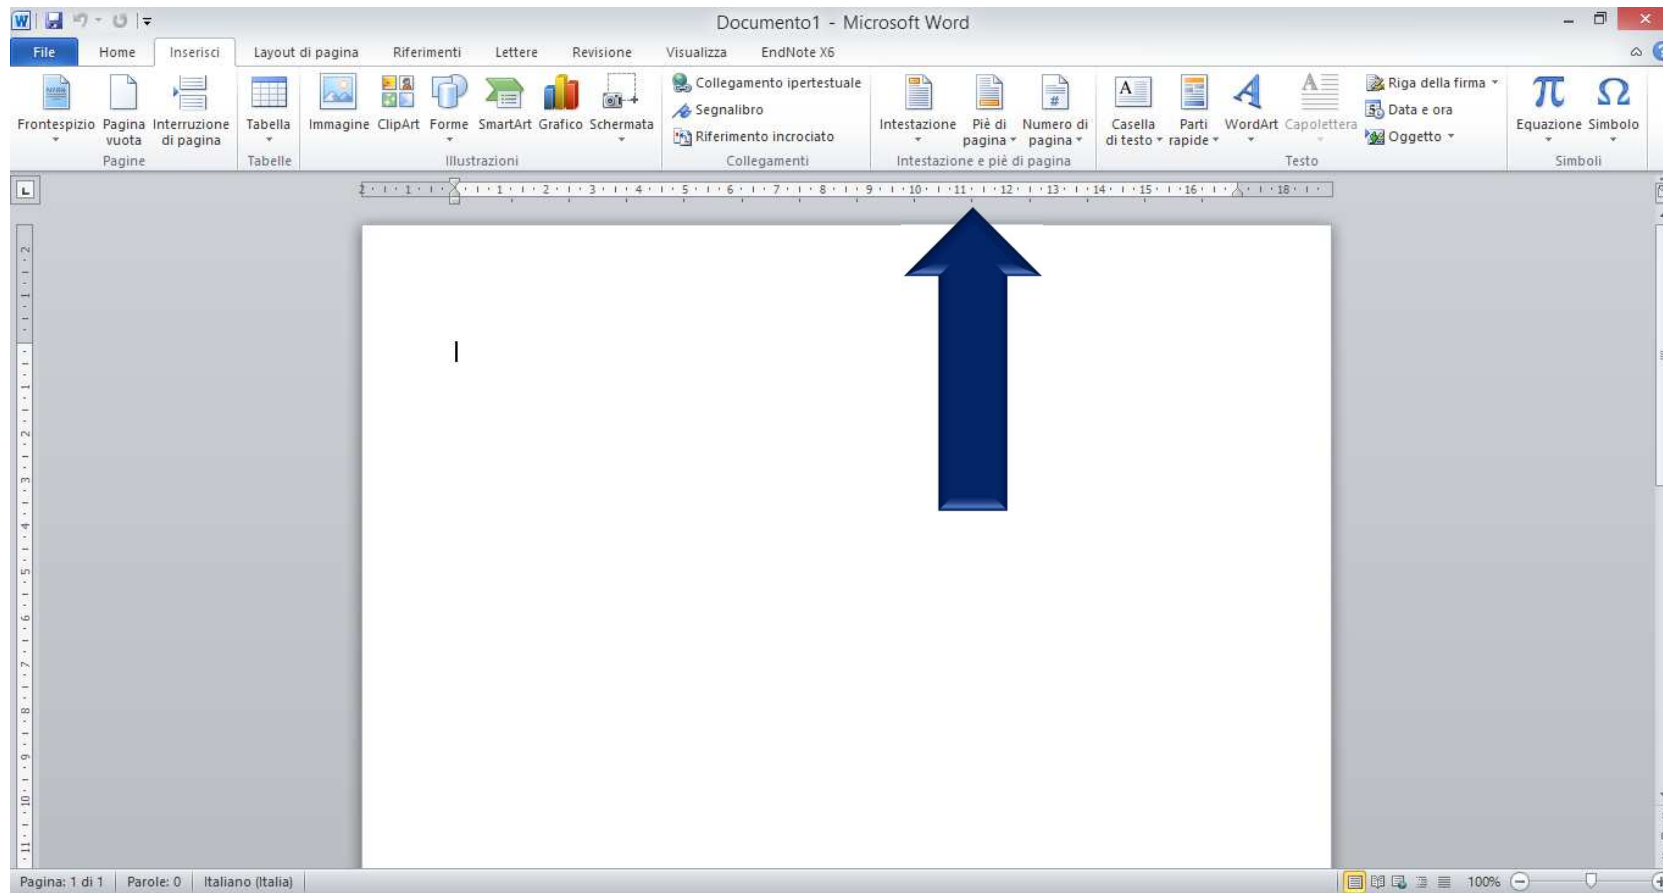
Documento1 - Microsoft Word

File Home Inserisci Layout di pagina Riferimenti Lettere Revisione Visualizza EndNote X6

Frontespizio Pagina vuota Interruzione di pagina
Pagine

Tabella
Tabelle

Immagine ClipArt Forme SmartArt Grafico Schermata
Illustrazioni

Collegamento ipertestuale
Segnalibro
Riferimento incrociato
Collegamenti

Intestazione Piè di pagina Numero di pagina
Intestazione e piè di pagina

Casella di testo Parti rapide WordArt Capolettera
Riga della firma
Data e ora
Oggetto
Testo

Equazione Simbolo
Simboli

Pagina: 1 di 1 Parole: 0 Italiano (Italia) 100%